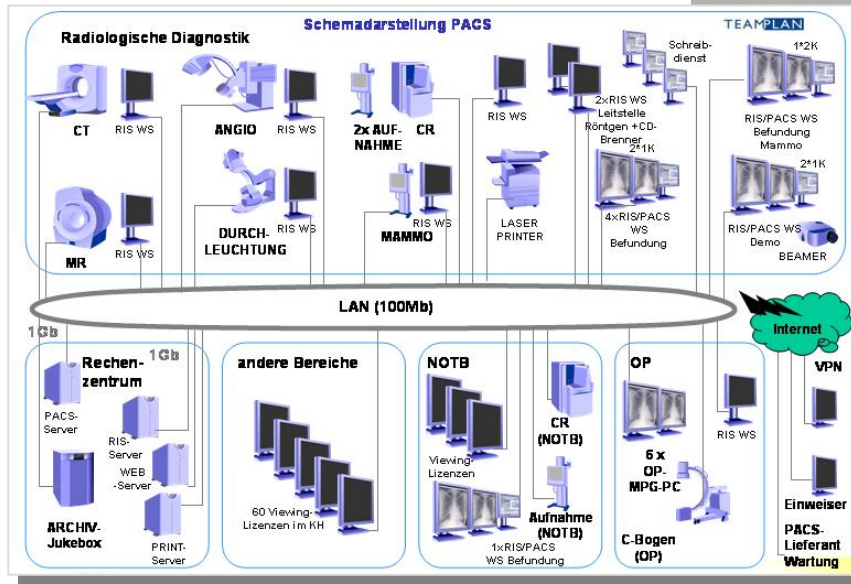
Schemadarstellung PACS

TEAMPLAN

Radiologische Diagnostik

CT

RIS WS

ANGIO

RIS WS

2x AUFNAHME

CR

RIS WS

Schreibdienst

1*2K

2xRIS WS Leitstelle Röntgen +CD-Brenner

RIS/PACS WS Befundung Mammo

2*1K

2*1K

MR

RIS WS

DURCHLEUCHTUNG

RIS WS

RIS WS

MAMMO

LASER PRINTER

4xRIS/PACS WS Befundung

RIS/PACS WS Demo

BEAMER

LAN (100Mb)

Internet

1Gb

1Gb

Rechenzentrum

PACS-Server

RIS-Server

WEB-Server

ARCHIV-Jukebox

PRINT-Server

andere Bereiche

60 Viewing-Lizenzen im KH

NOTB

Viewing-Lizenzen

CR (NOTB)

Aufnahme (NOTB)

1xRIS/PACS WS Befundung

OP

6 x OP-MPG-PC

C-Bogen (OP)

RIS WS

VPN

Einweiser

PACS-Lieferant Wartung